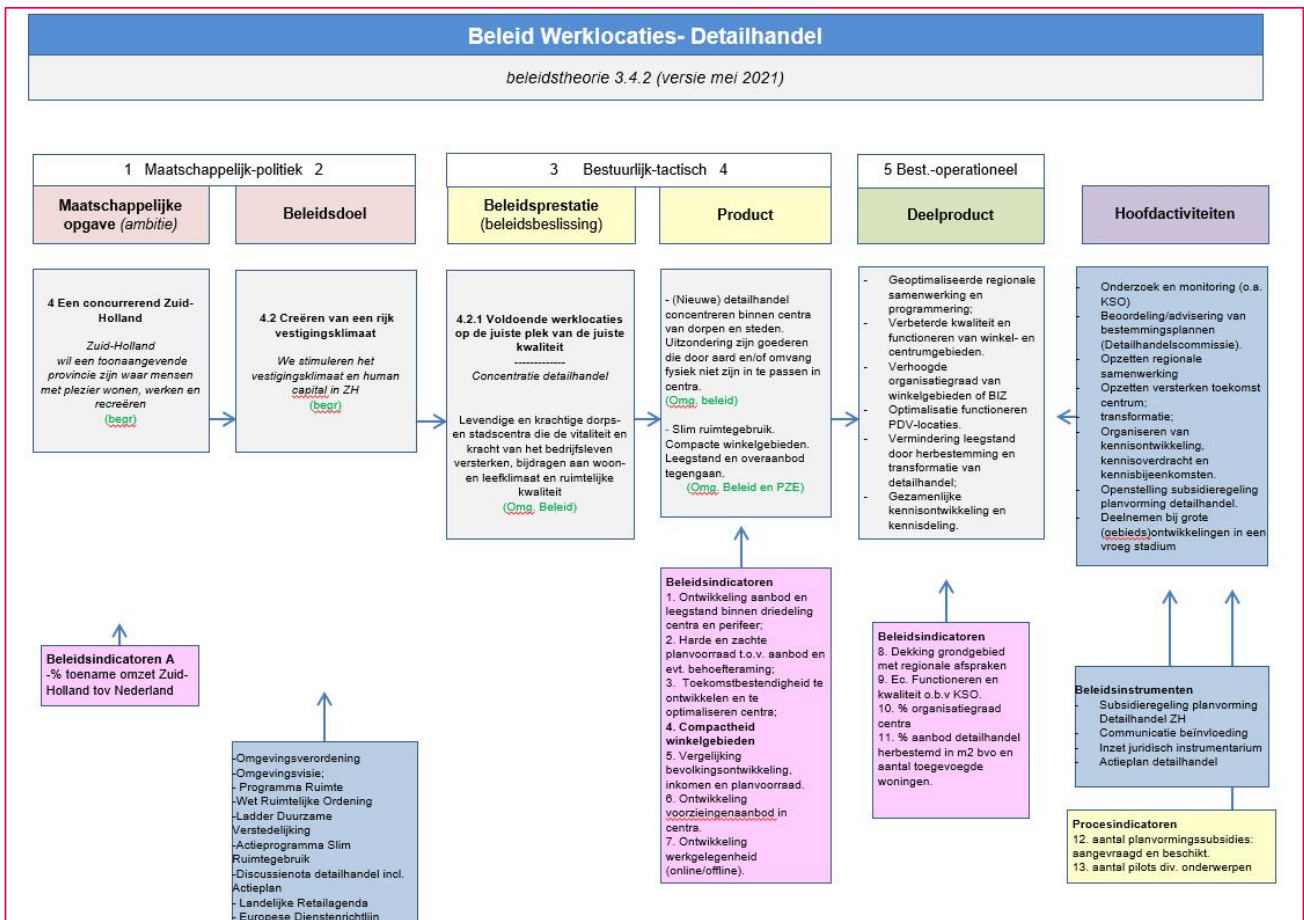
Beleid Werklocaties- Detailhandel

beleidstheorie 3.4.2 (versie mei 2021)

1 Maatschappelijk-politiek 2

3 Bestuurlijk-tactisch 4

5 Best.-operationeel

Maatschappelijke opgave (ambitie)

Beleidsdoel

Beleidsprestatie (beleidsbeslissing)

Product

Deelproduct

Hoofdactiviteiten

4 Een concurrerend Zuid-Holland

Zuid-Holland wil een toonaangevende provincie zijn waar mensen met plezier wonen, werken en recreëren

(begr)

4.2 Creëren van een rijk vestigingsklimaat

We stimuleren het vestigingsklimaat en human capital in ZH

(begr)

4.2.1 Voldoende werklocaties op de juiste plek van de juiste kwaliteit

-------------

Concentratie detailhandel

Levendige en krachtige dorps- en stadscentra die de vitaliteit en kracht van het bedrijfsleven versterken, bijdragen aan woon- en leefklimaat en ruimtelijke kwaliteit

(Omg. Beleid)

- (Nieuwe) detailhandel concentreren binnen centra van dorpen en steden. Uitzondering zijn goederen die door aard en/of omvang fysiek niet zijn in te passen in centra.

(Omg. beleid)

- Slim ruimtegebruik. Compacte winkelgebieden. Leegstand en overaanbod tegengaan.

(Omg. Beleid en PZE)

- Geoptimaliseerde regionale samenwerking en programmering;
- Verbeterde kwaliteit en functioneren van winkel- en centrumgebieden.
- Verhoogde organisatiegraad van winkelgebieden of BIZ
- Optimalisatie functioneren PDV-locaties.
- Vermindering leegstand door herbestemming en transformatie van detailhandel;
- Gezamenlijke kennisontwikkeling en kennisdeling.

- Onderzoek en monitoring (o.a. KSO)
- Beoordeling/advisering van bestemmingsplannen (Detailhandelscommissie).
- Opzetten regionale samenwerking
- Opzetten versterken toekomst centrum;
- transformatie;
- Organiseren van kennisontwikkeling, kennisoverdracht en kennisbijeenkomsten.
- Openstelling subsidieregeling planvorming detailhandel.
- Deelnemen bij grote (gebieds)ontwikkelingen in een vroeg stadium

Beleidsindicatoren
1. Ontwikkeling aanbod en leegstand binnen driedeling centra en perifeer;
2. Harde en zachte planvoorraad t.o.v. aanbod en evt. behoefteraming;
3. Toekomstbestendigheid te ontwikkelen en te optimaliseren centra;
4. Compactheid winkelgebieden
5. Vergelijking bevolkingsontwikkeling, inkomen en planvoorraad.
6. Ontwikkeling voorzieningenaanbod in centra.
7. Ontwikkeling werkgelegenheid (online/offline).

Beleidsindicatoren
8. Dekking grondgebied met regionale afspraken
9. Ec. Functioneren en kwaliteit o.b.v KSO.
10. % organisatiegraad centra
11. % aanbod detailhandel herbestemd in m2 bvo en aantal toegevoegde woningen.

Beleidsindicatoren A
-% toename omzet Zuid-Holland tov Nederland

-Omgevingsverordening
-Omgevingsvisie;
- Programma Ruimte
-Wet Ruimtelijke Ordening
-Ladder Duurzame Verstedelijking
-Actieprogramma Slim Ruimtegebruik
-Discussienota detailhandel incl. Actieplan
- Landelijke Retailagenda
- Europese Dienstenrichtlijn

Beleidsinstrumenten
- Subsidieregeling planvorming Detailhandel ZH
- Communicatie beïnvloeding
- Inzet juridisch instrumentarium
- Actieplan detailhandel

Procesindicatoren
12. aantal planvormingssubsidies: aangevraagd en beschikt.
13. aantal pilots div. onderwerpen